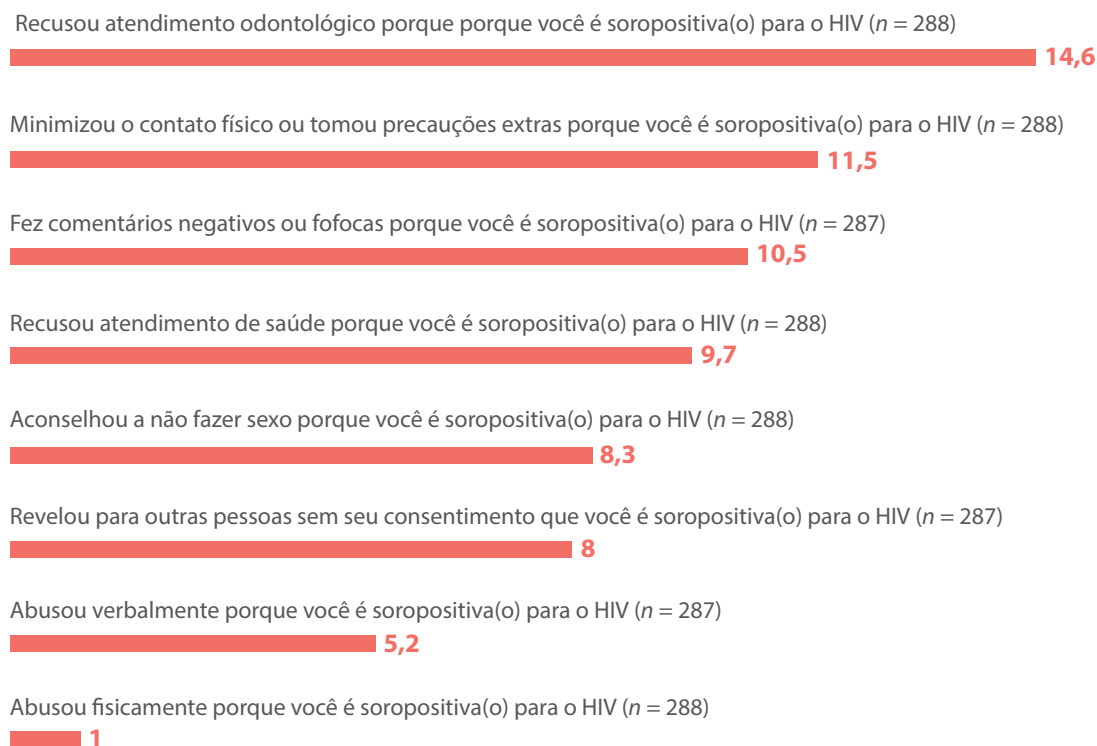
Recusou atendimento odontológico porque porque você é soropositiva(o) para o HIV ($n$ = 288)
14,6

Minimizou o contato físico ou tomou precauções extras porque você é soropositiva(o) para o HIV ($n$ = 288)
11,5

Fez comentários negativos ou fofocas porque você é soropositiva(o) para o HIV ($n$ = 287)
10,5

Recusou atendimento de saúde porque você é soropositiva(o) para o HIV ($n$ = 288)
9,7

Aconselhou a não fazer sexo porque você é soropositiva(o) para o HIV ($n$ = 288)
8,3

Revelou para outras pessoas sem seu consentimento que você é soropositiva(o) para o HIV ($n$ = 287)
8

Abusou verbalmente porque você é soropositiva(o) para o HIV ($n$ = 287)
5,2

Abusou fisicamente porque você é soropositiva(o) para o HIV ($n$ = 288)
1